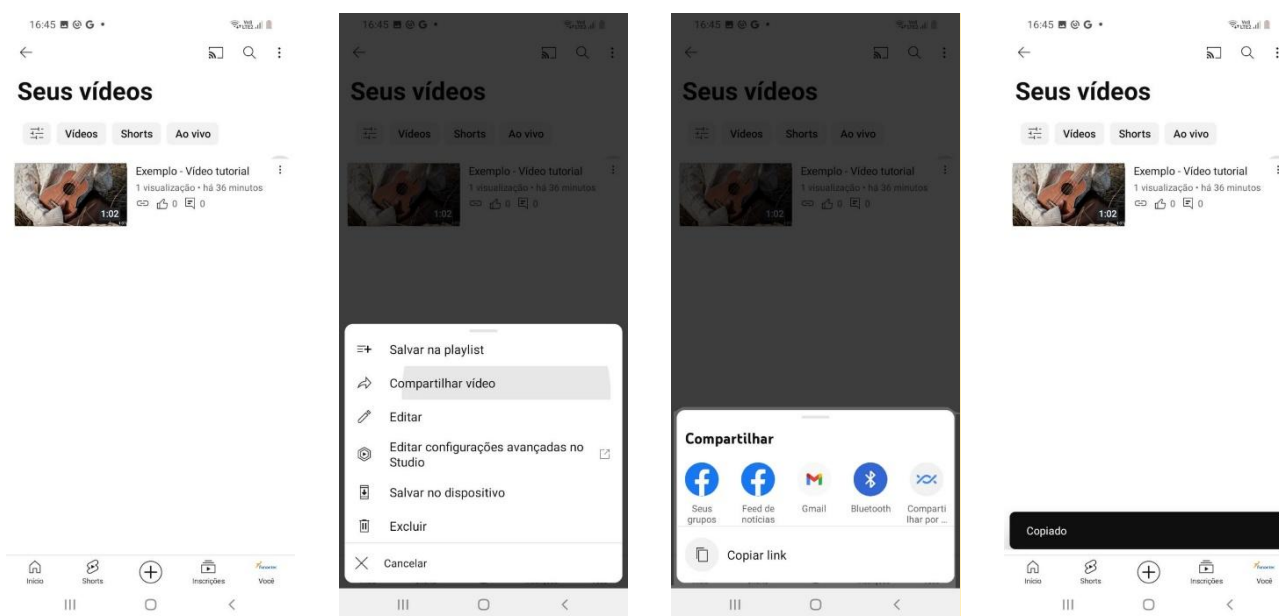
16:45

Seus vídeos

Vídeos Shorts Ao vivo

Exemplo - Vídeo tutorial
1 visualização • há 36 minutos
0 0

1:02

Início Shorts Inscrições Você

16:45

Seus vídeos

Vídeos Shorts Ao vivo

Exemplo - Vídeo tutorial
1 visualização • há 36 minutos
0 0

1:02

Salvar na playlist
Compartilhar vídeo
Editar
Editar configurações avançadas no Studio
Salvar no dispositivo
Excluir
Cancelar

16:45

Seus vídeos

Vídeos Shorts Ao vivo

Exemplo - Vídeo tutorial
1 visualização • há 36 minutos
0 0

1:02

Compartilhar

Seus grupos
Feed de notícias
Gmail
Bluetooth
Compartilhar por ...

Copiar link

16:45

Seus vídeos

Vídeos Shorts Ao vivo

Exemplo - Vídeo tutorial
1 visualização • há 36 minutos
0 0

1:02

Copiado

Início Shorts Inscrições Você